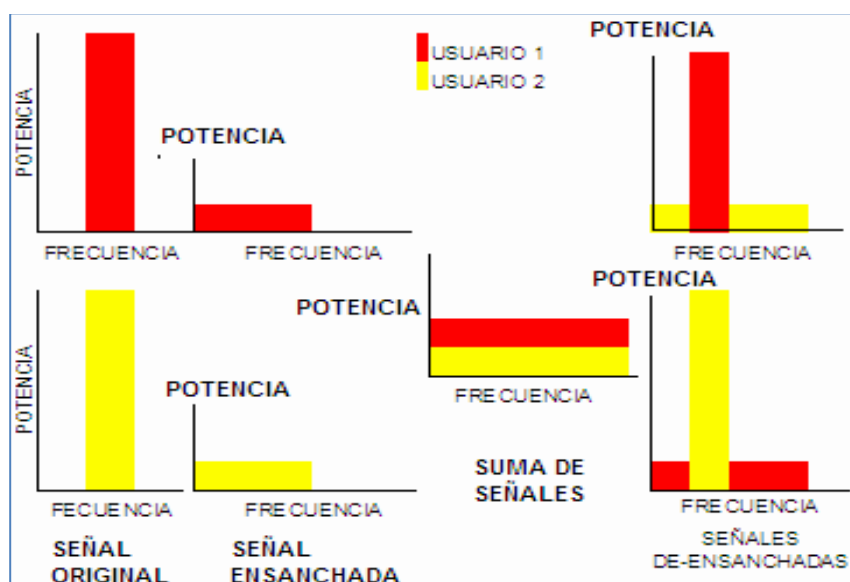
USUARIO 1
USUARIO 2

POTENCIA
FRECUENCIA

POTENCIA
FRECUENCIA

POTENCIA
FRECUENCIA

POTENCIA
FECUENCIA

POTENCIA
FRECUENCIA

POTENCIA
FRECUENCIA

POTENCIA
FRECUENCIA

SUMA DE SEÑALES

SEÑAL ORIGINAL

SEÑAL ENSANCHADA

SEÑALES DE-ENSANCHADAS